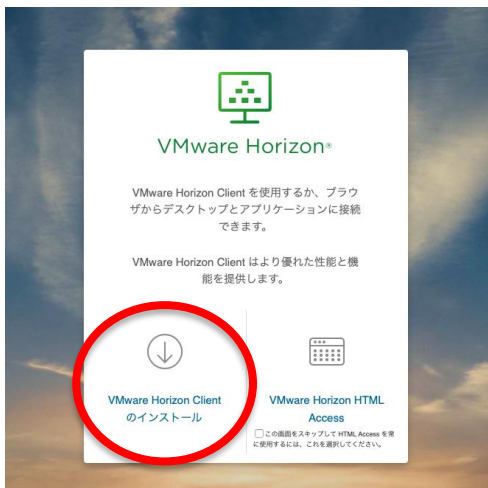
VMware Horizon®

VMware Horizon Client を使用するか、ブラウザからデスクトップとアプリケーションに接続できます。

VMware Horizon Client はより優れた性能と機能を提供します。

VMware Horizon Client のインストール

VMware Horizon HTML Access

この画面をスキップして HTML Access を常に使用するには、これを選択してください。